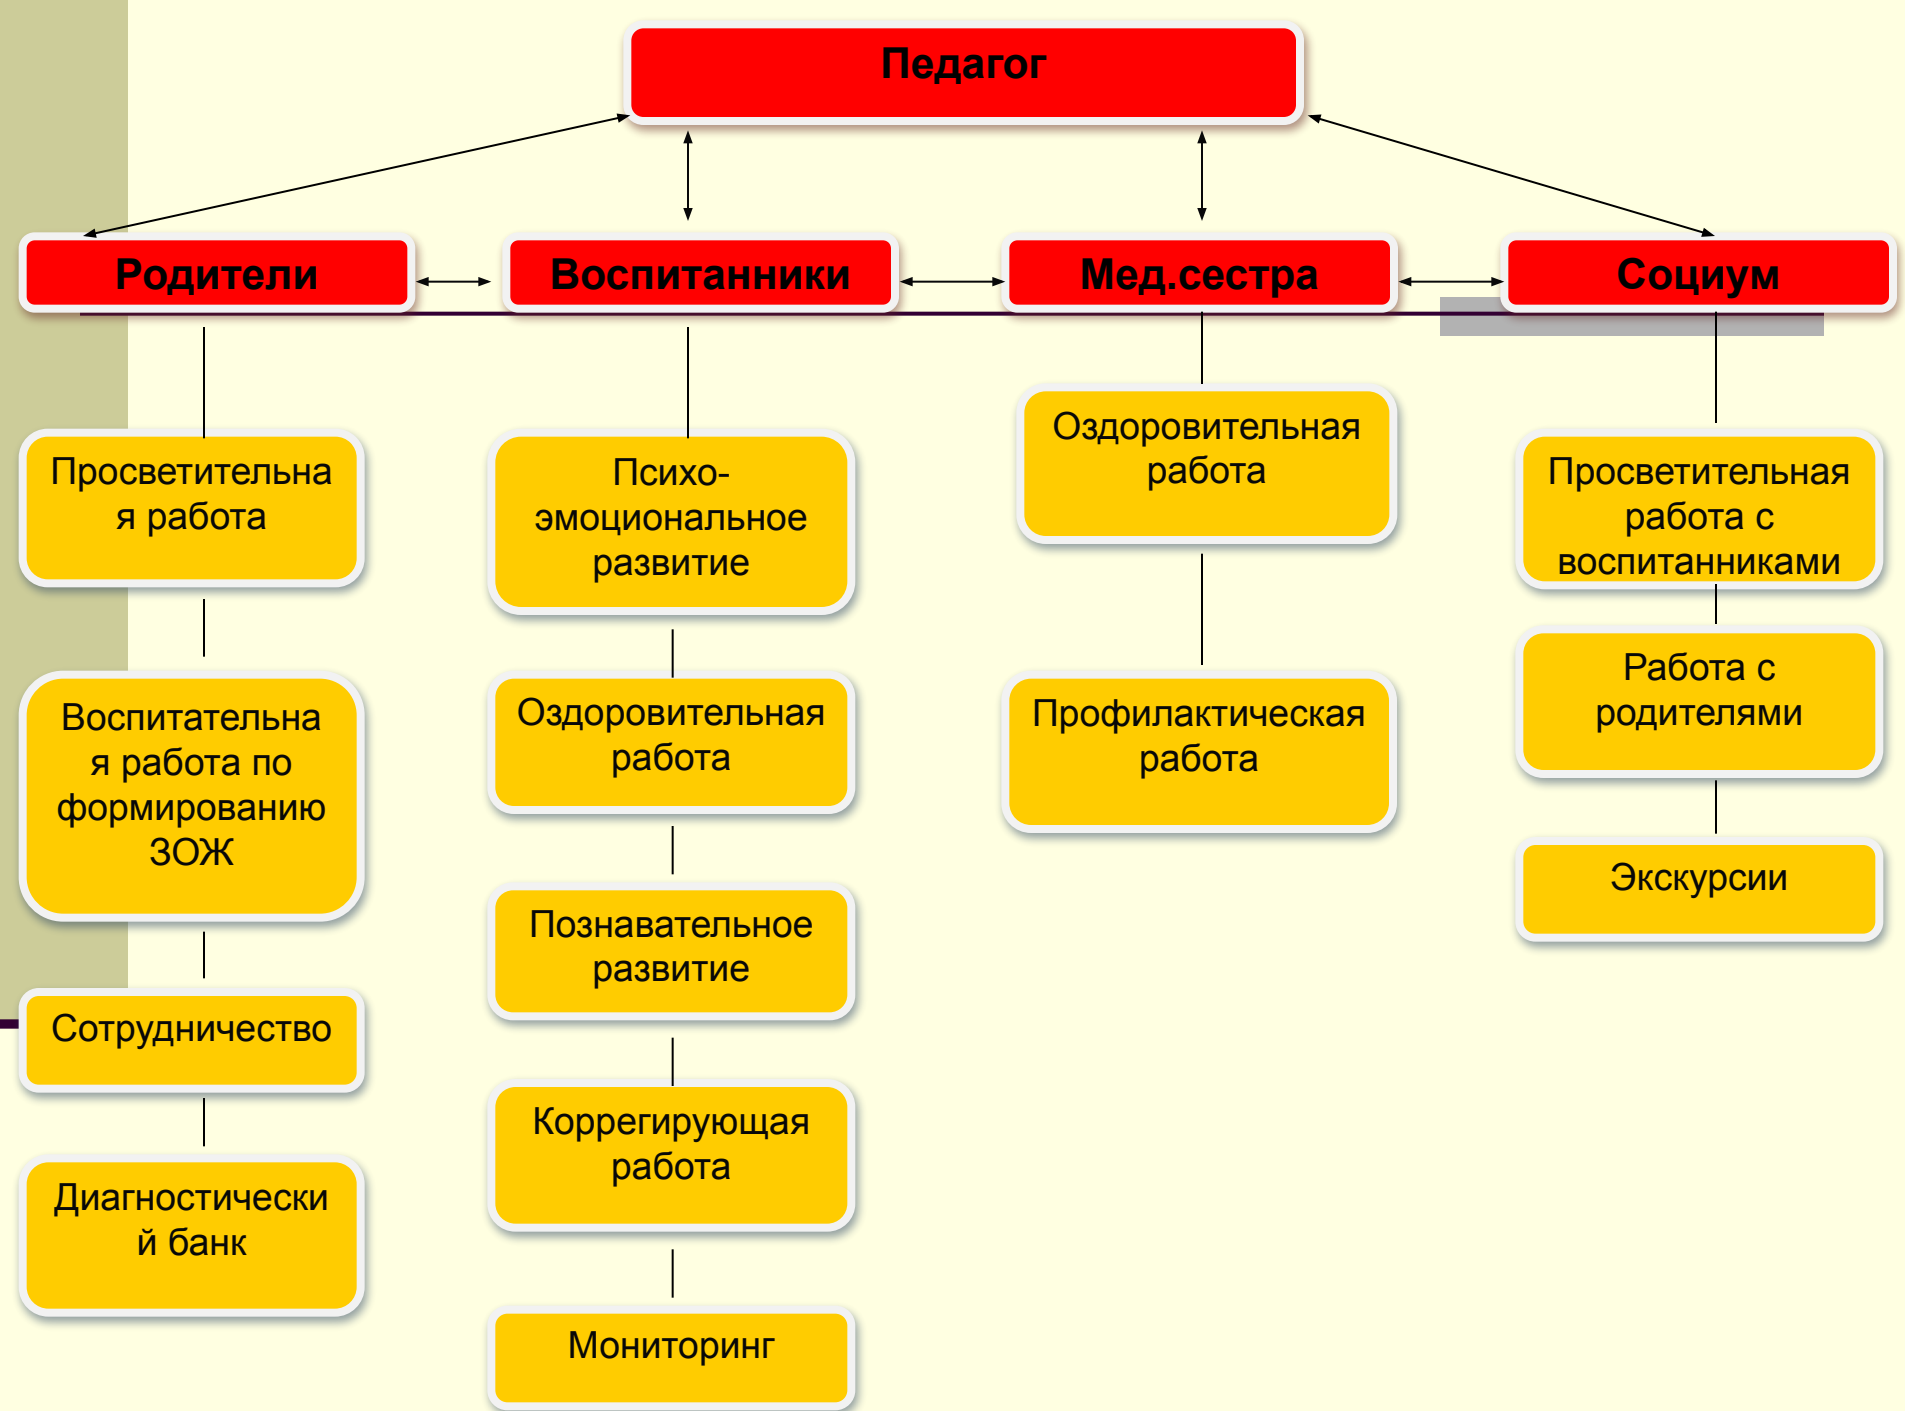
Педагог

Родители

Воспитанники

Мед.сестра

Социум

Просветительная работа

Воспитательная работа по формированию ЗОЖ

Сотрудничество

Диагностический банк

Психо-эмоциональное развитие

Оздоровительная работа

Познавательное развитие

Коррегирующая работа

Мониторинг

Оздоровительная работа

Профилактическая работа

Просветительная работа с воспитанниками

Работа с родителями

Экскурсии